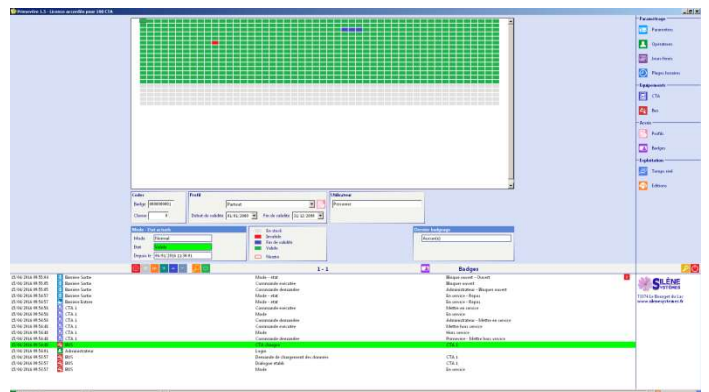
Primeverre 1.5 - Licence accordée pour 100 CTA

Paramétrage
Equipements
Accès
Exploitation
CTA
Profils
Badges
Temps réel
Editions

Codes
Badge 000000001
Classe 0

Profil
Partout
Début de validité 01/01/2000 Fin de validité 31/12/2099

Utilisateur
Personne

Mode - Etat actuels
Mode Normal
Etat Actif
Depuis le 05/01/2016 11:30:01

En stock
Invalide
Fin de validité
Valide
Vacant

Dernier badgeage
Accès(s)

1 - 1
Badges

15/06/2016 09:55:04 Barriere Sortie Mode - état Bloquer ouvert - Ouvert
15/06/2016 09:55:05 Barriere Sortie Commande exécutée Bloquer ouvert
15/06/2016 09:55:05 Barriere Sortie Commande demandée Administrateur - Bloquer ouvert
15/06/2016 09:54:57 Barriere Sortie Mode - état En service - Repos
15/06/2016 09:54:57 Barriere Entree Mode - état En service - Repos
15/06/2016 09:54:56 CTA 1 Commande exécutée Mettre en service
15/06/2016 09:54:56 CTA 1 Mode En service
15/06/2016 09:54:46 CTA 1 Commande demandée Administrateur - Mettre en service
15/06/2016 09:54:46 CTA 1 Commande exécutée Mettre hors service
15/06/2016 09:54:46 CTA 1 Mode Hors service
15/06/2016 09:54:46 CTA 1 Commande demandée Personne - Mettre hors service
15/06/2016 09:54:46 BDS CTA chargée CTA 1
15/06/2016 09:54:01 Administrateur Login
15/06/2016 09:53:57 BDS Demande de chargement des données CTA 1
15/06/2016 09:53:57 BDS Dialogue établi CTA 1
15/06/2016 09:53:51 BDS Mode En service

SILÈNE SYSTÈMES
93350 Le Bourget du Lac
www.silenesystemes.fr